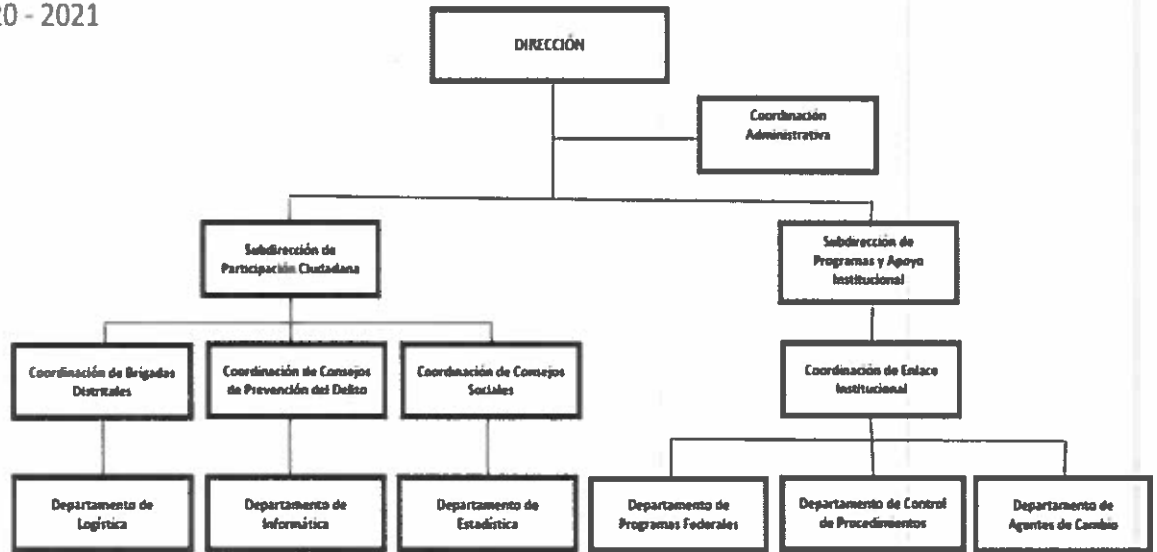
20 - 2021

DIRECCIÓN

Coordinación Administrativa

Subdirección de Participación Ciudadana

Subdirección de Programas y Apoyo Institucional

Coordinación de Brigadas Distritales

Coordinación de Consejos de Prevención del Delito

Coordinación de Consejos Sociales

Coordinación de Enlace Institucional

Departamento de Logística

Departamento de Informática

Departamento de Estadística

Departamento de Programas Federales

Departamento de Control de Procedimientos

Departamento de Agentes de Cambio